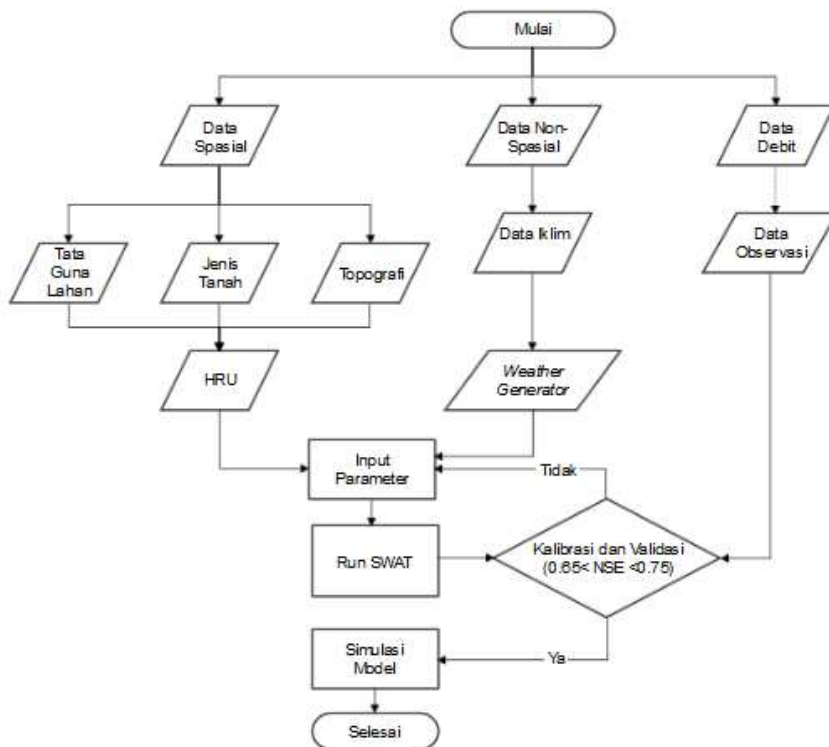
Mulai

Data Spasial

Data Non-Spasial

Data Debit

Tata Guna Lahan

Jenis Tanah

Topografi

Data Iklim

Data Observasi

HRU

Weather Generator

Input Parameter

Tidak

Run SWAT

Kalibrasi dan Validasi (0.65< NSE <0.75)

Simulasi Model

Ya

Selesai